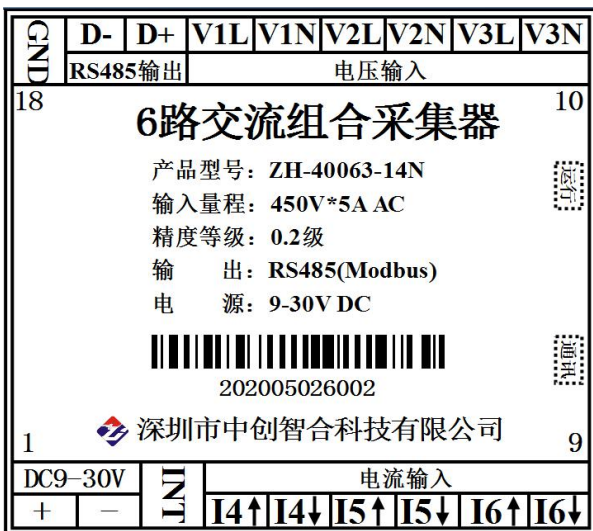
GND

| D- | D+ | V1L | V1N | V2L | V2N | V3L | V3N |
|---|---|---|---|---|---|---|---|
| RS485输出 | | 电压输入 | | | | | |

18

10

6路交流组合采集器

产品型号：ZH-40063-14N

输入量程：450V*5A AC

精度等级：0.2级

输　　出：RS485(Modbus)

电　　源：9-30V DC

运行

通讯

202005026002

深圳市中创智合科技有限公司

1

9

| DC9-30V | | INT | 电流输入 | | | | | |
|---|---|---|---|---|---|---|---|---|
| + | − | | I4↑ | I4↓ | I5↑ | I5↓ | I6↑ | I6↓ |